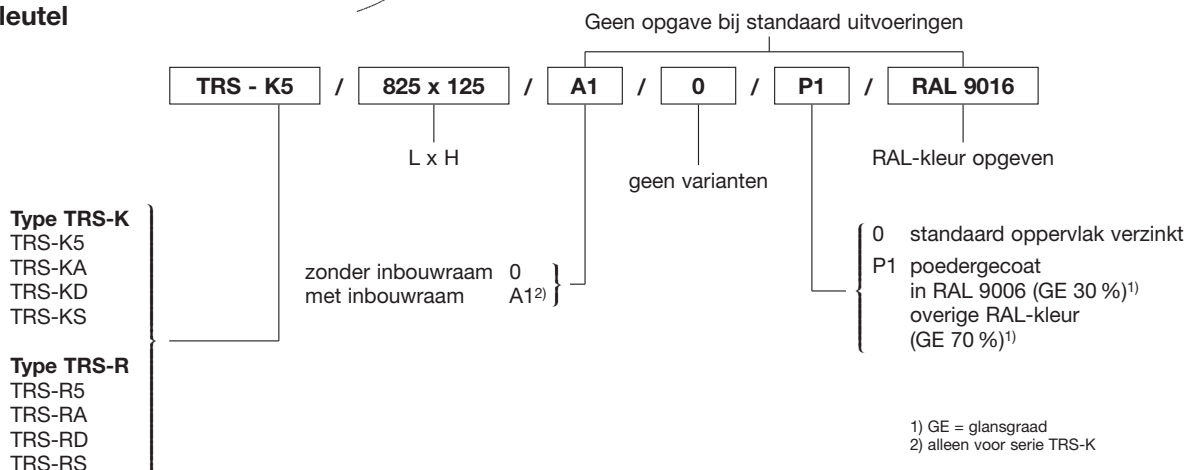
leutel

Geen opgave bij standaard uitvoeringen

TRS - K5 / 825 x 125 / A1 / 0 / P1 / RAL 9016

L x H

geen varianten

RAL-kleur opgeven

Type TRS-K
TRS-K5
TRS-KA
TRS-KD
TRS-KS

Type TRS-R
TRS-R5
TRS-RA
TRS-RD
TRS-RS

zonder inbouwraam 0
met inbouwraam A1$^{2)}$

0 standaard oppervlak verzinkt
P1 poedergecoat in RAL 9006 (GE 30 %)$^{1)}$ overige RAL-kleur (GE 70 %)$^{1)}$

1) GE = glansgraad
2) alleen voor serie TRS-K